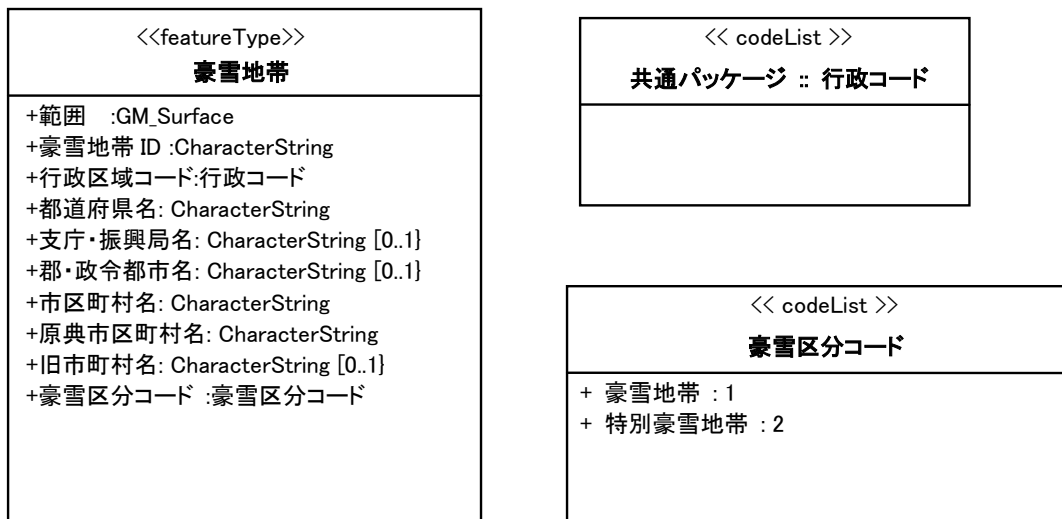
<<featureType>>
豪雪地帯

+範囲 :GM_Surface
+豪雪地帯 ID :CharacterString
+行政区域コード:行政コード
+都道府県名: CharacterString
+支庁・振興局名: CharacterString [0..1}
+郡・政令都市名: CharacterString [0..1}
+市区町村名: CharacterString
+原典市区町村名: CharacterString
+旧市町村名: CharacterString [0..1}
+豪雪区分コード :豪雪区分コード

<< codeList >>
共通パッケージ :: 行政コード

<< codeList >>
豪雪区分コード

+ 豪雪地帯 : 1
+ 特別豪雪地帯 : 2